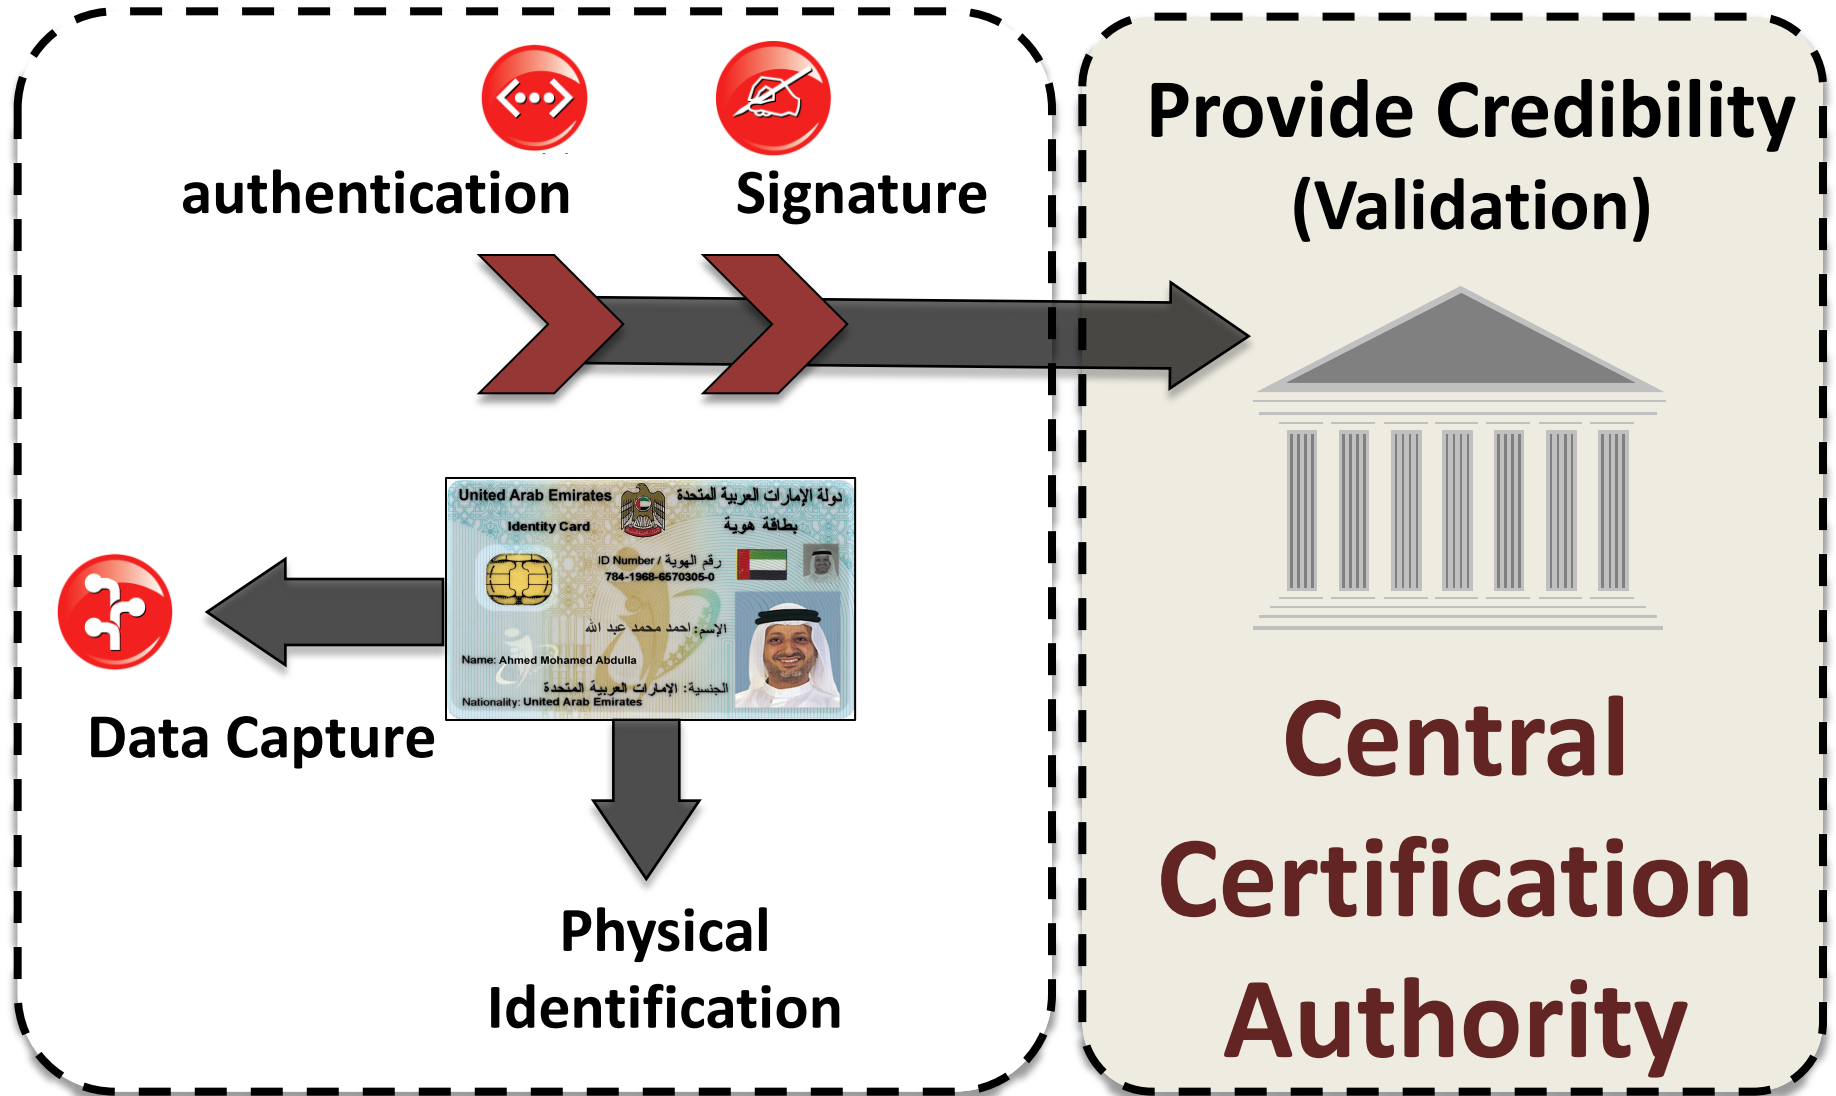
authentication

Signature

United Arab Emirates

دولة الإمارات العربية المتحدة

Identity Card

بطاقة هوية

ID Number / رقم الهوية

784-1968-6570305-0

الإسم: احمد محمد عبد الله

Name: Ahmed Mohamed Abdulla

الجنسية: الإمارات العربية المتحدة

Nationality: United Arab Emirates

Data Capture

Physical Identification

Provide Credibility (Validation)

Central Certification Authority